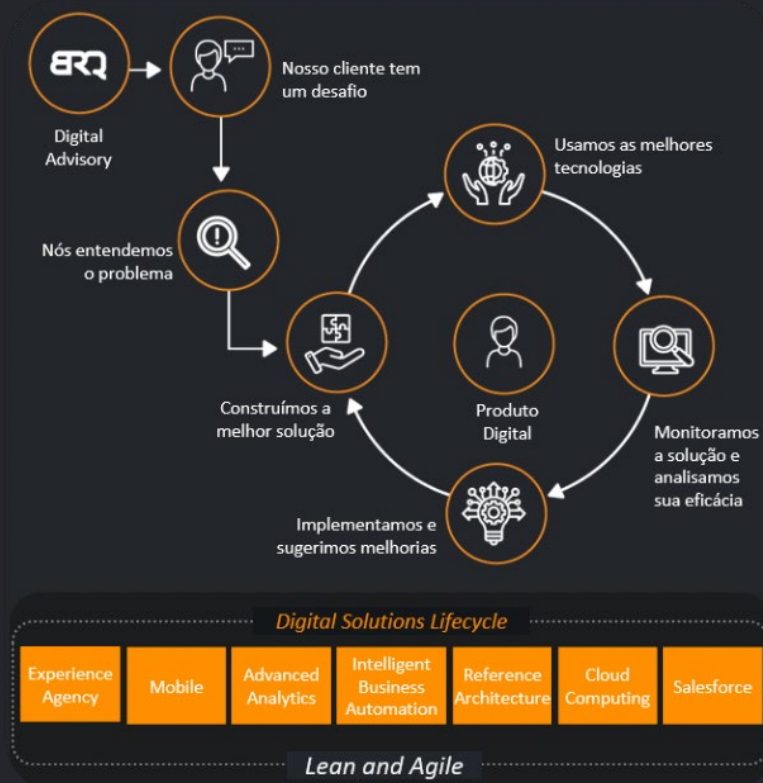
BRQ

Digital Advisory

Nosso cliente tem um desafio

Nós entendemos o problema

Usamos as melhores tecnologias

Construímos a melhor solução

Produto Digital

Monitoramos a solução e analisamos sua eficácia

Implementamos e sugerimos melhorias

Digital Solutions Lifecycle

| Experience Agency | Mobile | Advanced Analytics | Intelligent Business Automation | Reference Architecture | Cloud Computing | Salesforce |
|---|---|---|---|---|---|---|

Lean and Agile